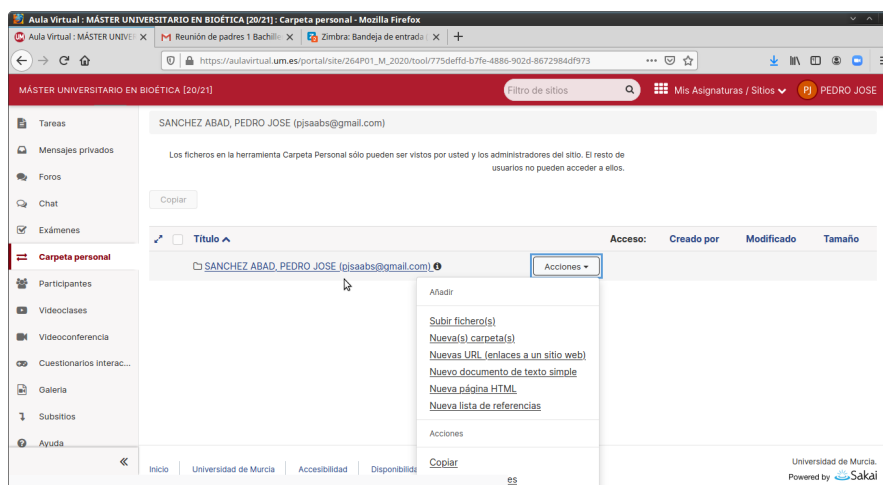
Aula Virtual : MÁSTER UNIVERSITARIO EN BIOÉTICA [20/21] : Carpeta personal - Mozilla Firefox

Aula Virtual : MÁSTER UNIVER | Reunión de padres 1 Bachille | Zimbra: Bandeja de entrada

https://aulavirtual.um.es/portal/site/264P01_M_2020/tool/775deffd-b7fe-4886-902d-8672984df973

MÁSTER UNIVERSITARIO EN BIOÉTICA [20/21]

Filtro de sitios

Mis Asignaturas / Sitios

PJ PEDRO JOSE

Tareas
Mensajes privados
Foros
Chat
Exámenes
Carpeta personal
Participantes
Videoclases
Videoconferencia
Cuestionarios interac...
Galeria
Subsitios
Ayuda

SANCHEZ ABAD, PEDRO JOSE (pjsaabs@gmail.com)

Los ficheros en la herramienta Carpeta Personal sólo pueden ser vistos por usted y los administradores del sitio. El resto de usuarios no pueden acceder a ellos.

Copiar

| Título | Acceso: | Creado por | Modificado | Tamaño |
|---|---|---|---|---|
| SANCHEZ ABAD, PEDRO JOSE (pjsaabs@gmail.com) Acciones | | | | |

Añadir
Subir fichero(s)
Nueva(s) carpeta(s)
Nuevas URL (enlaces a un sitio web)
Nuevo documento de texto simple
Nueva página HTML
Nueva lista de referencias
Acciones
Copiar
es

Inicio | Universidad de Murcia | Accesibilidad | Disponibilida

Universidad de Murcia.
Powered by Sakai